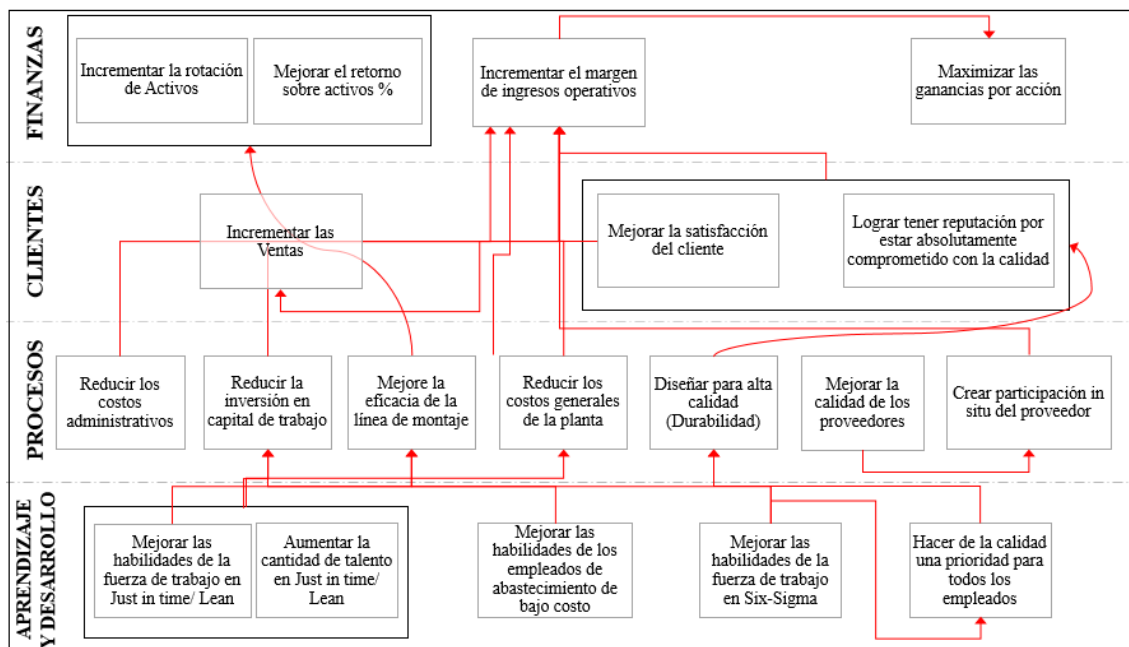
FINANZAS

Incrementar la rotación de Activos

Mejorar el retorno sobre activos %

Incrementar el margen de ingresos operativos

Maximizar las ganancias por acción

CLIENTES

Incrementar las Ventas

Mejorar la satisfacción del cliente

Lograr tener reputación por estar absolutamente comprometido con la calidad

PROCESOS

Reducir los costos administrativos

Reducir la inversión en capital de trabajo

Mejore la eficacia de la línea de montaje

Reducir los costos generales de la planta

Diseñar para alta calidad (Durabilidad)

Mejorar la calidad de los proveedores

Crear participación in situ del proveedor

APRENDIZAJE Y DESARROLLO

Mejorar las habilidades de la fuerza de trabajo en Just in time/ Lean

Aumentar la cantidad de talento en Just in time/ Lean

Mejorar las habilidades de los empleados de abastecimiento de bajo costo

Mejorar las habilidades de la fuerza de trabajo en Six-Sigma

Hacer de la calidad una prioridad para todos los empleados